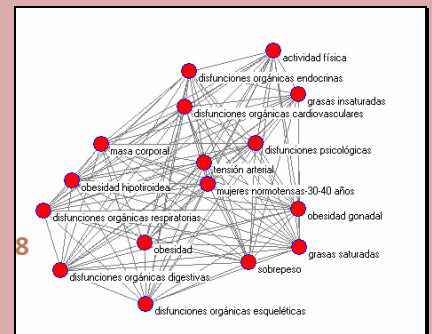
actividad física
disfunciones orgánicas endocrinas
grasas insaturadas
disfunciones orgánicas cardiovasculares
masa corporal
disfunciones psicológicas
tensión arterial
obesidad hipotiroidea
mujeres normotensas-30-40 años
disfunciones orgánicas respiratorias
obesidad gonadal
8
obesidad
grasas saturadas
sobrepeso
disfunciones orgánicas digestivas
disfunciones orgánicas esqueléticas